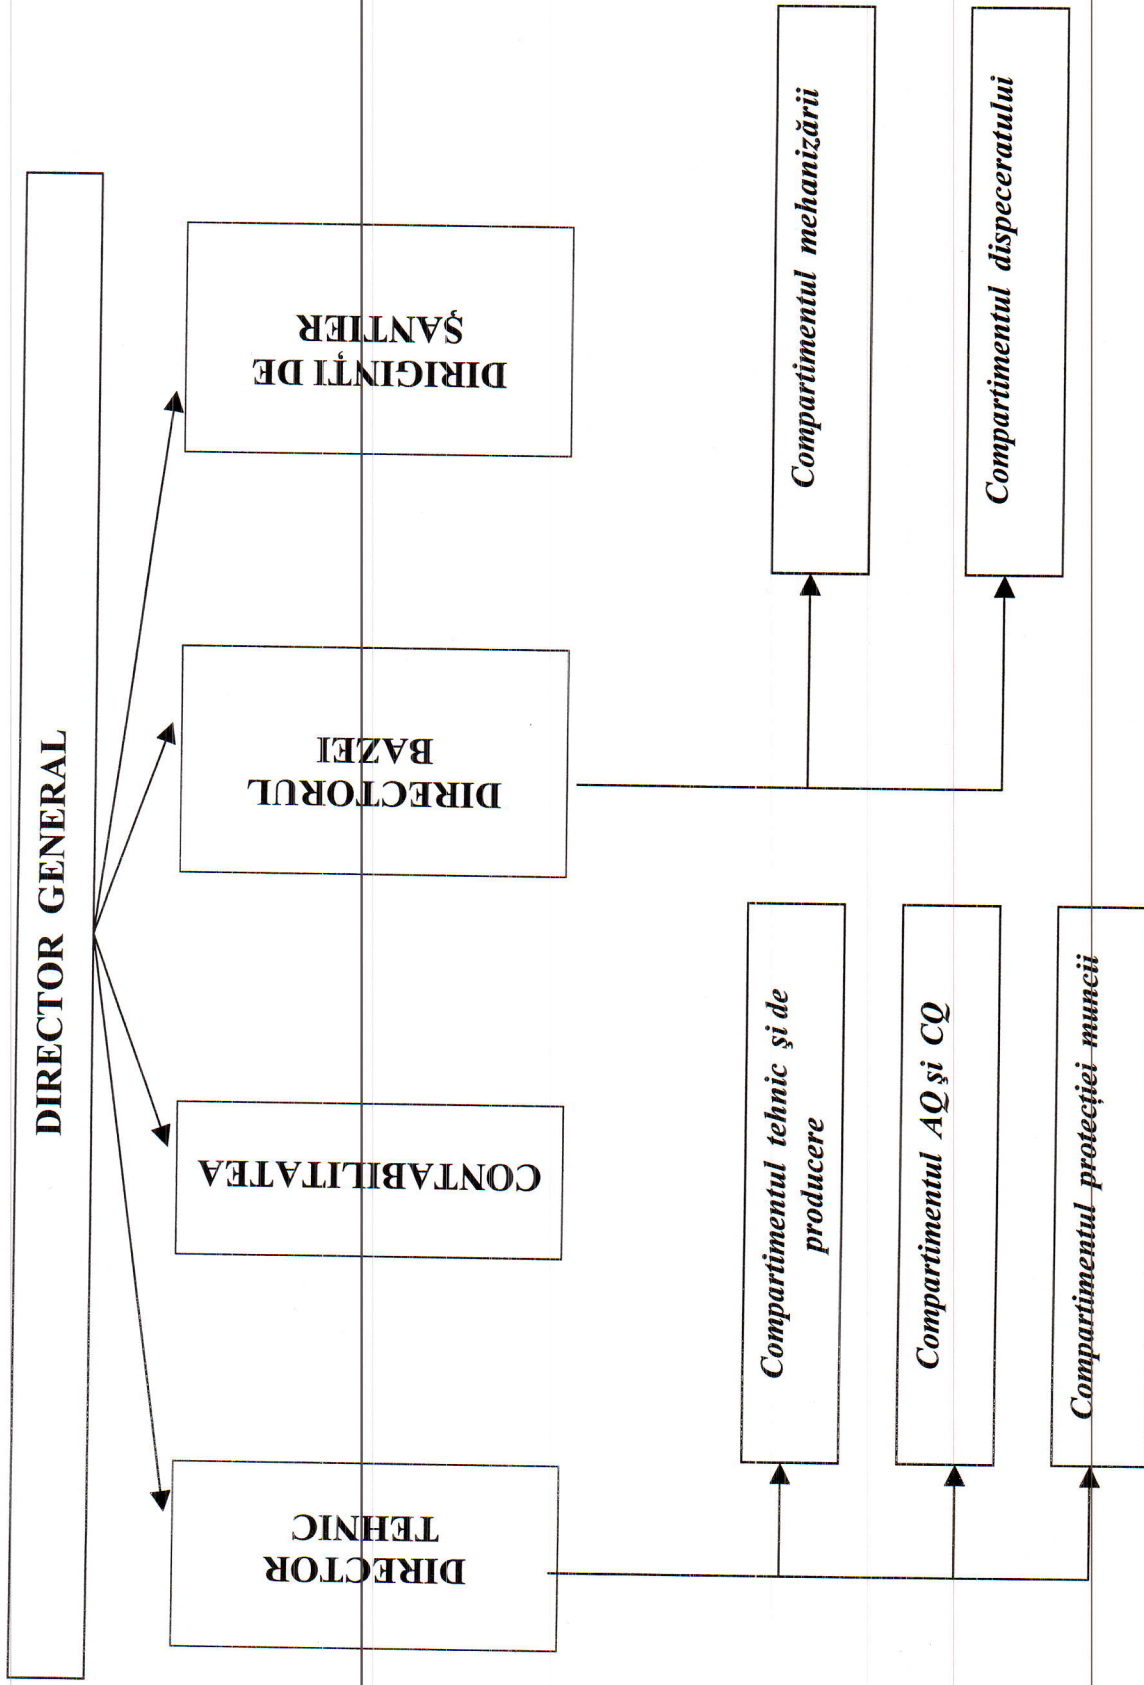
DIRECTOR GENERAL

DIRECTOR TEHNIC

CONTABILITATEA

DIRECTORUL BAZEI

DIRIGINȚI DE ȘANTIER

Compartimentul tehnic şi de producere

Compartimentul AQ şi CQ

Compartimentul protecţiei muncii

Compartimentul mehanizării

Compartimentul dispeceratului